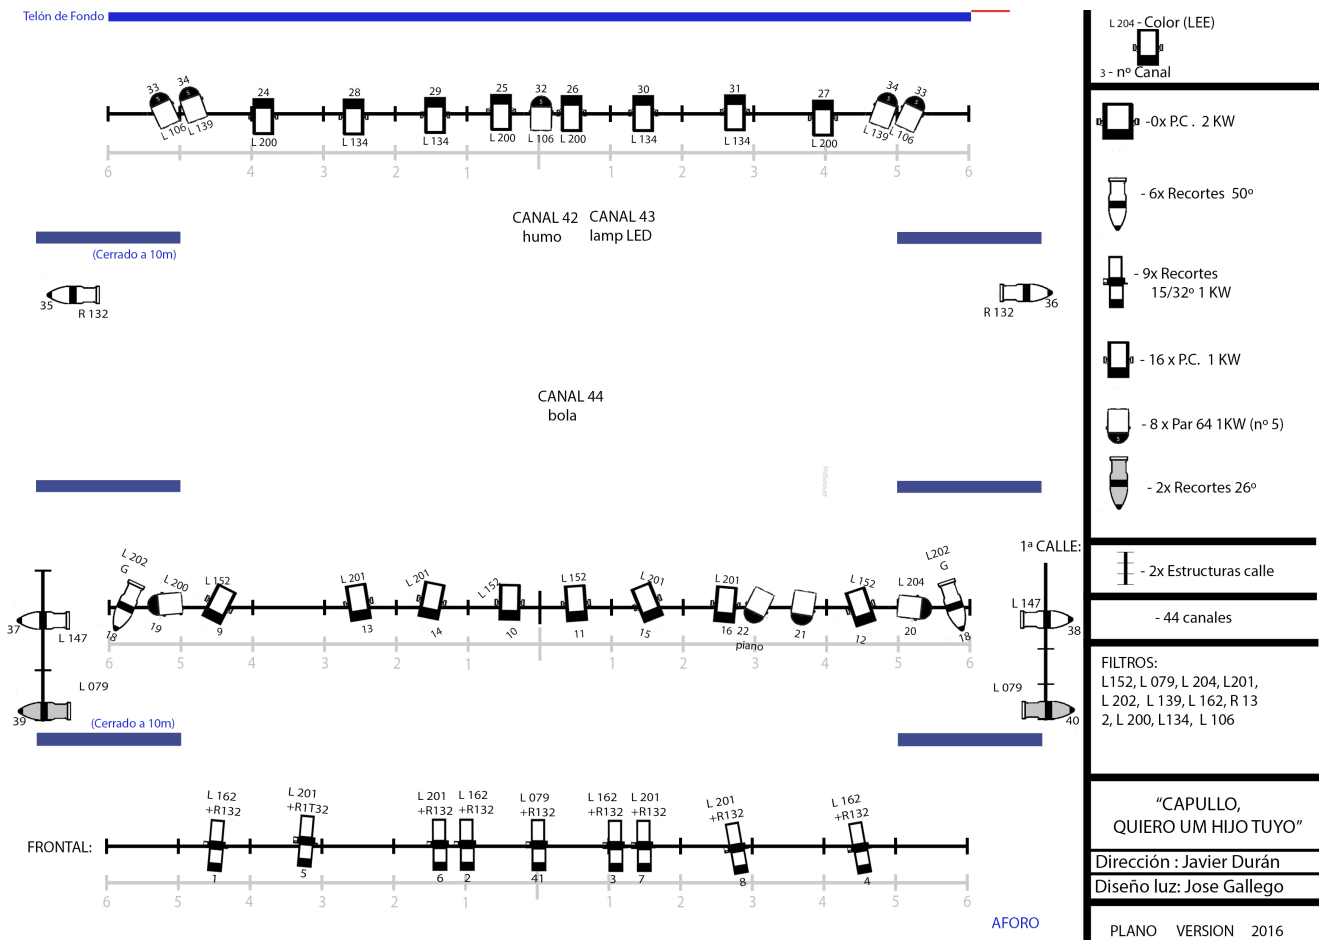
Telón de Fondo

33 34 24 28 29 25 32 26 30 31 27 34 33
L 106 L 139 L 200 L 134 L 134 L 200 L 106 L 200 L 134 L 134 L 200 L 139 L 106

6 4 3 2 1 1 2 3 4 5 6

CANAL 42 humo
CANAL 43 lamp LED

(Cerrado a 10m)

35 R 132
R 132 36

CANAL 44 bola

1ª CALLE:

L 202 G
L 200
L 152
L 201
L 201
L 152
L 152
L 201
L 201
L 152
L 204
L202 G

18 19 9 13 14 10 11 15 16 22 piano 21 12 20 18

37 L 147
L 147 38

6 5 4 3 2 1 1 2 3 4 5 6

L 079
L 079
39
40
(Cerrado a 10m)

L 162 +R132
L 201 +R1T32
L 201 +R132
L 162 +R132
L 079 +R132
L 162 +R132
L 201 +R132
L 201 +R132
L 162 +R132

FRONTAL:

1 5 6 2 41 3 7 8 4

6 5 4 3 2 1 1 2 3 4 5 6

AFORO

L 204 - Color (LEE)
3 - nº Canal

-0x P.C . 2 KW

- 6x Recortes 50º

- 9x Recortes 15/32º 1 KW

- 16 x P.C. 1 KW

- 8 x Par 64 1KW (nº 5)

- 2x Recortes 26º

- 2x Estructuras calle

- 44 canales

FILTROS:
L152, L 079, L 204, L201, L 202, L 139, L 162, R 13 2, L 200, L134, L 106

"CAPULLO, QUIERO UM HIJO TUYO"

Dirección : Javier Durán

Diseño luz: Jose Gallego

PLANO VERSION 2016